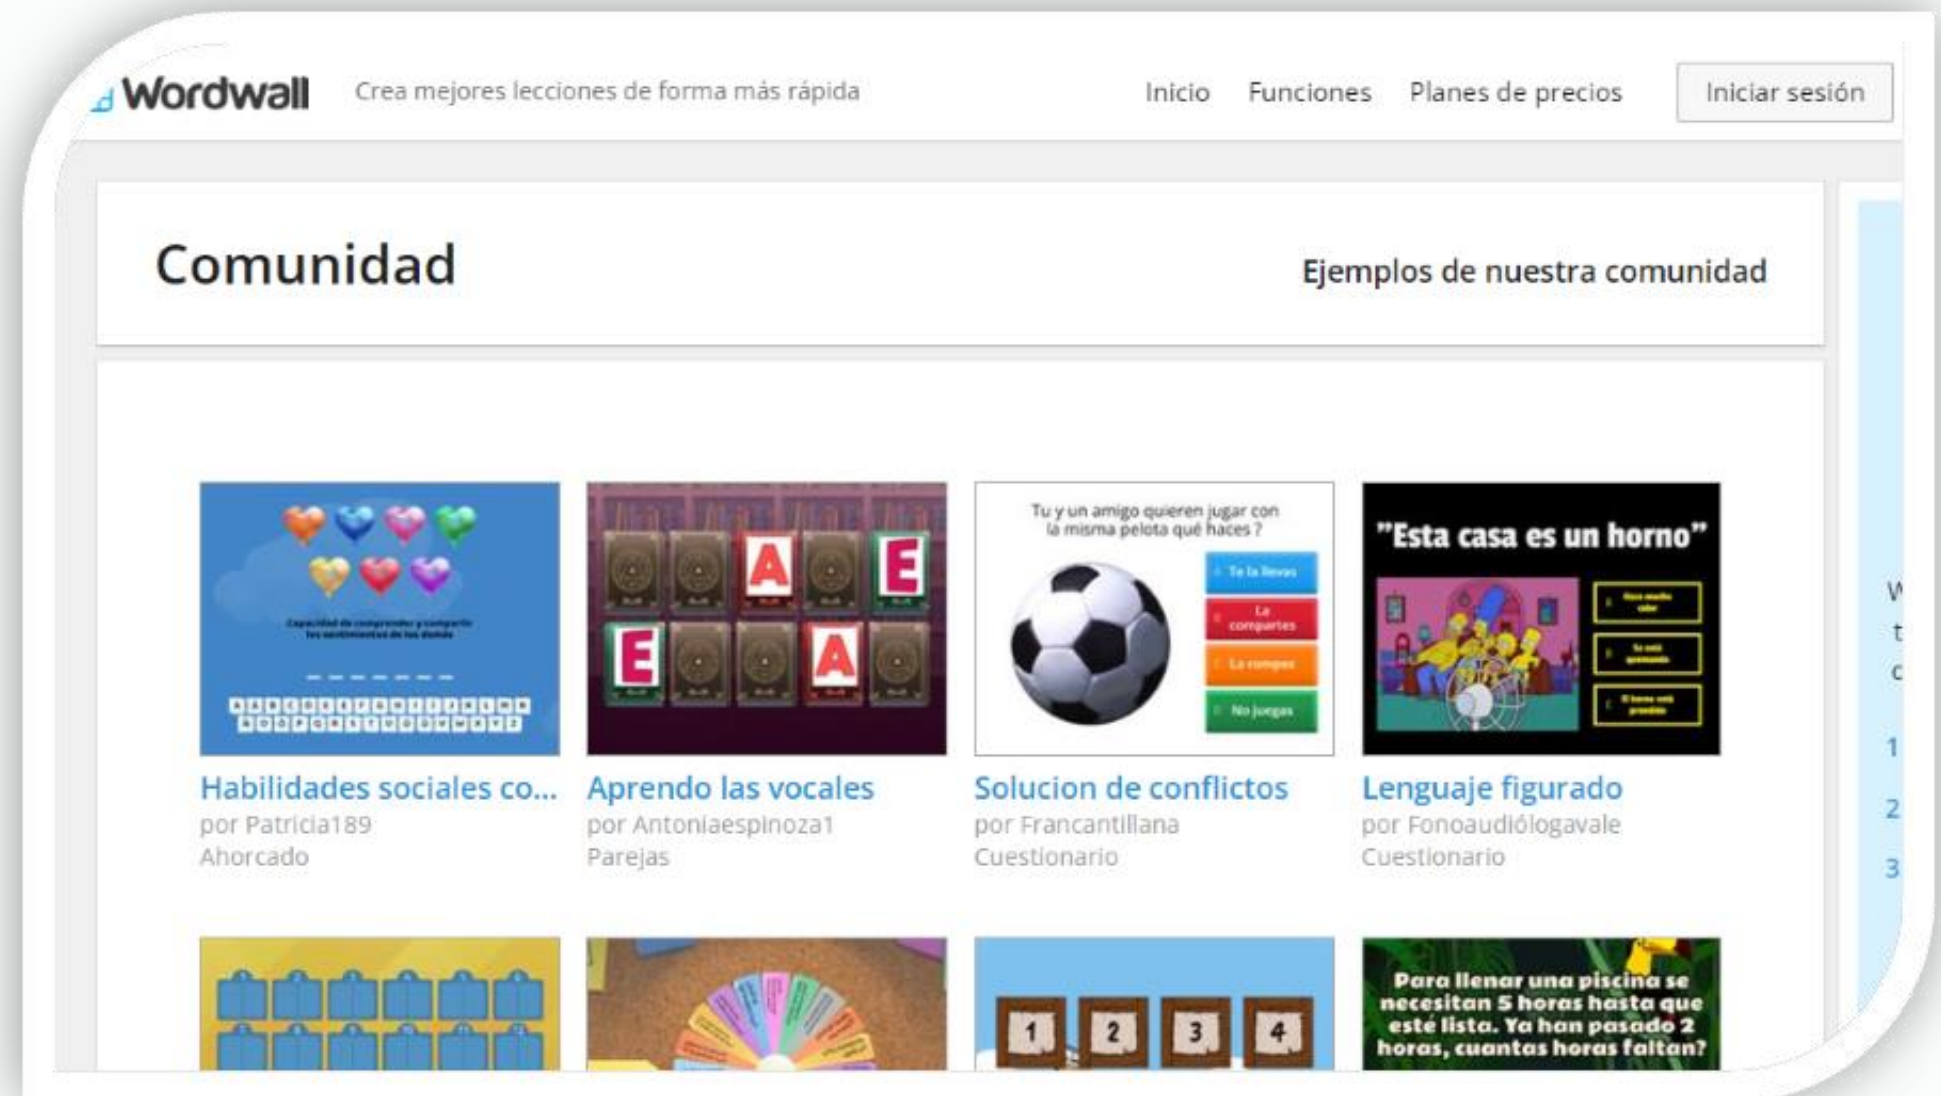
Wordwall Crea mejores lecciones de forma más rápida

Inicio Funciones Planes de precios Iniciar sesión

Comunidad

Ejemplos de nuestra comunidad

Capacidad de comprender y compartir los sentimientos de los demás

Habilidades sociales co...
por Patricia189
Ahorcado

A E E A

Aprendo las vocales
por Antoniaespinoza1
Parejas

Tu y un amigo quieren jugar con la misma pelota qué haces ?

Te la llevas
La compartes
La rompes
No juegas

Solucion de conflictos
por Francantillana
Cuestionario

"Esta casa es un horno"

Lenguaje figurado
por Fonoaudiólogavale
Cuestionario

1 2 3 4

Para llenar una piscina se necesitan 5 horas hasta que esté lista. Ya han pasado 2 horas, cuantas horas faltan?

W
t
c
1
2
3